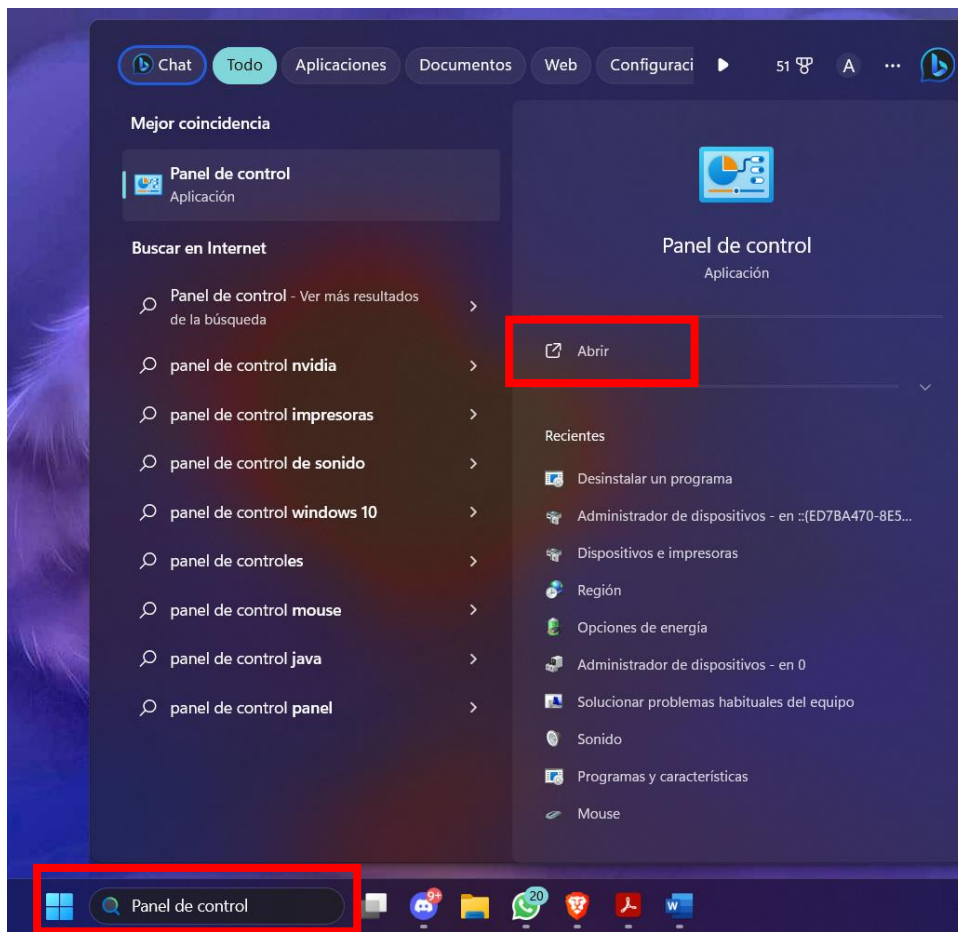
Chat Todo Aplicaciones Documentos Web Configuraci 51 A ···

Mejor coincidencia

Panel de control
Aplicación

Buscar en Internet

Panel de control - Ver más resultados de la búsqueda

panel de control nvidia

panel de control impresoras

panel de control de sonido

panel de control windows 10

panel de controles

panel de control mouse

panel de control java

panel de control panel

Panel de control
Aplicación

Abrir

Recientes

Desinstalar un programa

Administrador de dispositivos - en ::{ED7BA470-8E5...

Dispositivos e impresoras

Región

Opciones de energía

Administrador de dispositivos - en 0

Solucionar problemas habituales del equipo

Sonido

Programas y características

Mouse

Panel de control

9+

20

W